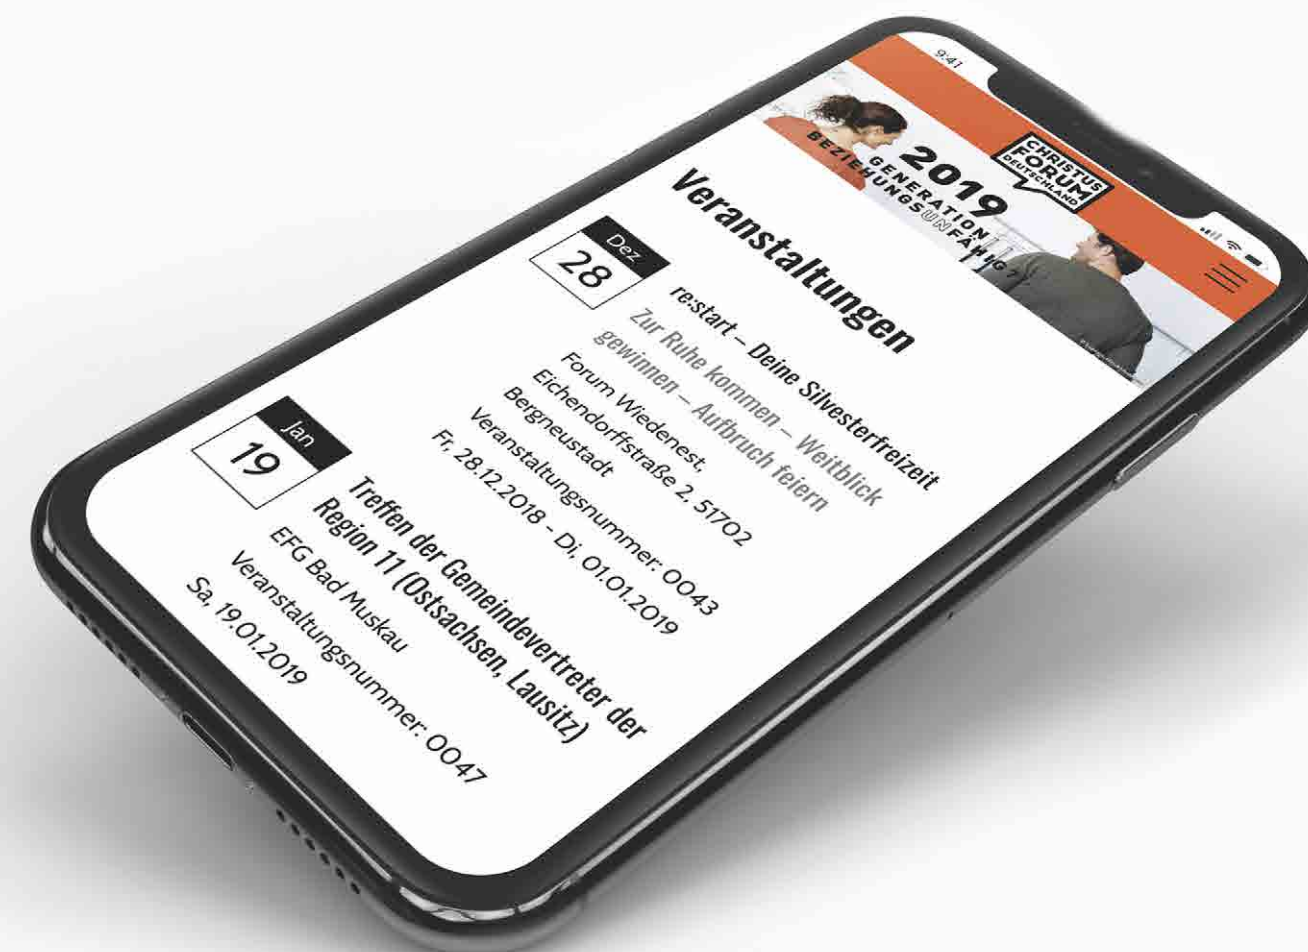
9:41

CHRISTUS FORUM DEUTSCHLAND

2019
GENERATION
BEZIEHUNGSUNFÄHIG?

Veranstaltungen

Dez
28

re:start – Deine Silvesterfreizeit
Zur Ruhe kommen – Weitblick gewinnen – Aufbruch feiern
Forum Wiedenest, Eichendorffstraße 2, 51702 Bergneustadt
Veranstaltungsnummer: 0043
Fr, 28.12.2018 - Di, 01.01.2019

Jan
19

Treffen der Gemeindevertreter der Region 11 (Ostsachsen, Lausitz)
EFG Bad Muskau
Veranstaltungsnummer: 0047
Sa, 19.01.2019